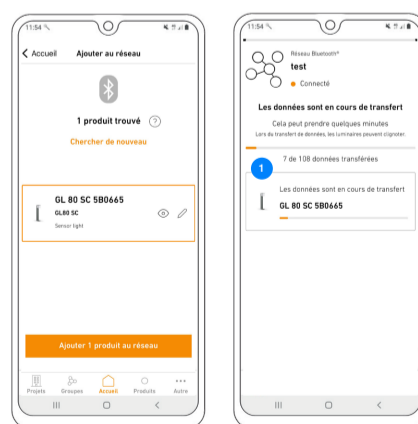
11:54

Accueil Ajouter au réseau

1 produit trouvé ?

Chercher de nouveau

GL 80 SC 5B0665
GL80 SC
Sensor light

Ajouter 1 produit au réseau

Projets Groupes Accueil Produits Autre

11:54

Réseau Bluetooth®
test
Connecté

Les données sont en cours de transfert

Cela peut prendre quelques minutes
Lors du transfert de données, les luminaires peuvent clignoter.

7 de 108 données transférées

1

Les données sont en cours de transfert

GL 80 SC 5B0665